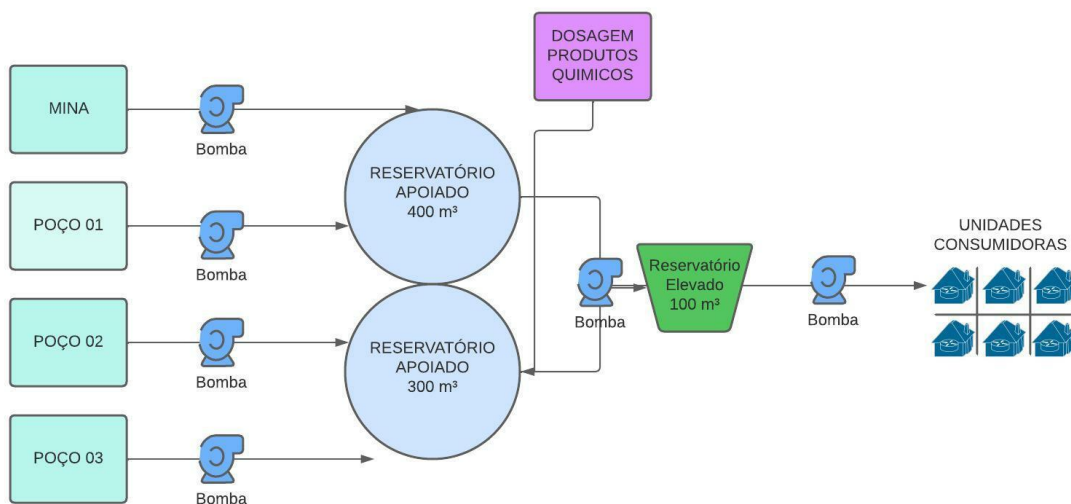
DOSAGEM PRODUTOS QUIMICOS

MINA

Bomba

RESERVATÓRIO APOIADO 400 m³

POÇO 01

Bomba

UNIDADES CONSUMIDORAS

Bomba

Reservatório Elevado 100 m³

Bomba

POÇO 02

Bomba

RESERVATÓRIO APOIADO 300 m³

POÇO 03

Bomba